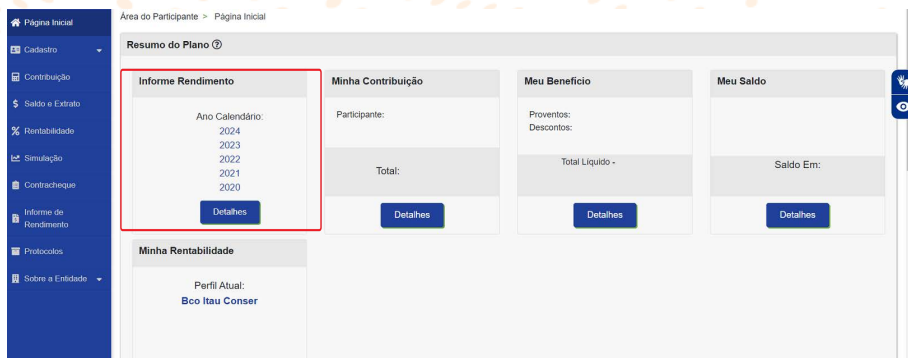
Página Inicial
Cadastro
Contribuição
Saldo e Extrato
Rentabilidade
Simulação
Contracheque
Informe de Rendimento
Protocolos
Sobre a Entidade

Área do Participante > Página Inicial

Resumo do Plano ⓘ

Informe Rendimento
Ano Calendário:
2024
2023
2022
2021
2020
Detalhes

Minha Contribuição
Participante:
Total:
Detalhes

Meu Benefício
Proventos:
Descontos:
Total Líquido -
Detalhes

Meu Saldo
Saldo Em:
Detalhes

Minha Rentabilidade
Perfil Atual:
Bco Itau Conser